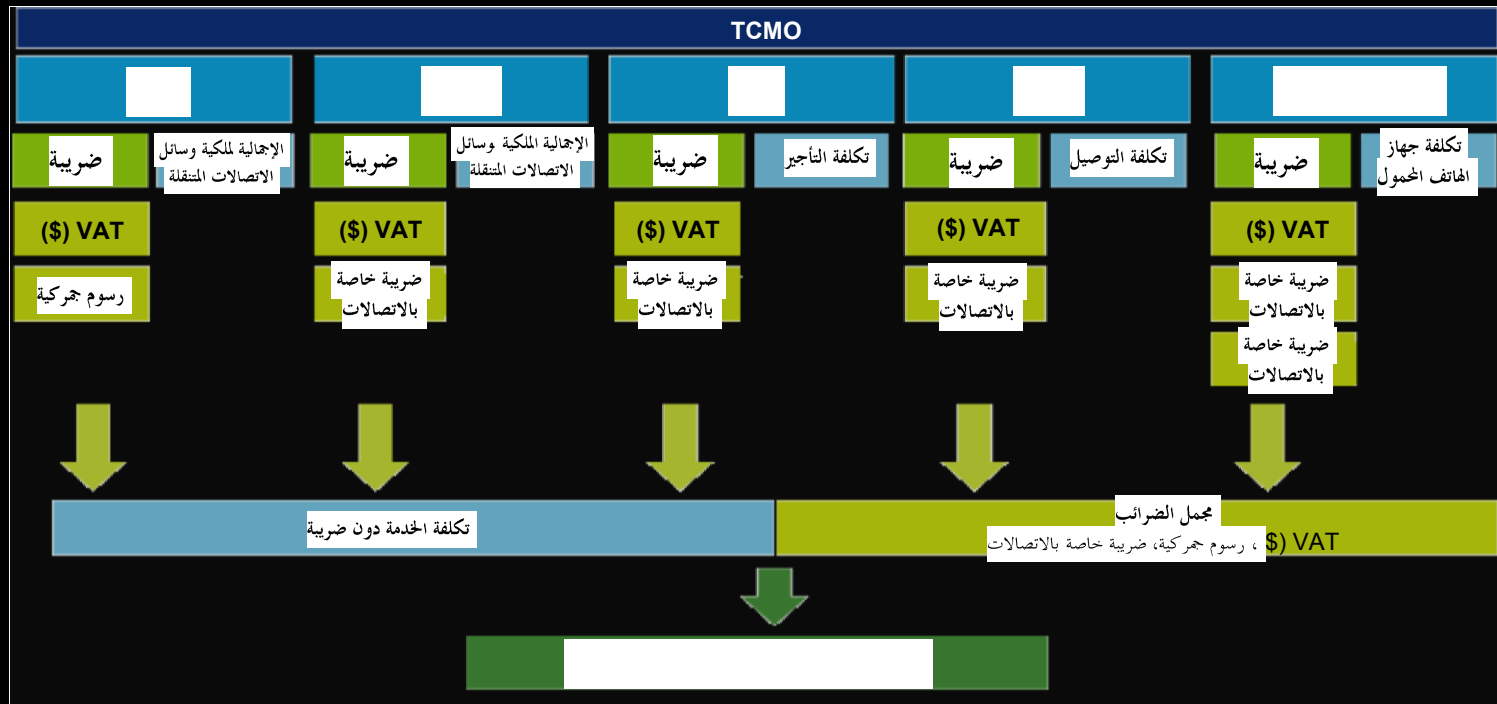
TCMO

ضريبة
الإجمالية لملكية وسائل الاتصالات المتنقلة
(\$) VAT
رسوم جمركية

ضريبة
الإجمالية الملكية وسائل الاتصالات المتنقلة
(\$) VAT
ضريبة خاصة بالاتصالات

ضريبة
تكلفة التأجير
(\$) VAT
ضريبة خاصة بالاتصالات

ضريبة
تكلفة التوصيل
(\$) VAT
ضريبة خاصة بالاتصالات

ضريبة
تكلفة جهاز الهاتف المحمول
(\$) VAT
ضريبة خاصة بالاتصالات
ضريبة خاصة بالاتصالات

تكلفة الخدمة دون ضريبة

مجمل الضرائب
VAT (\$ ، رسوم جمركية، ضريبة خاصة بالاتصالات